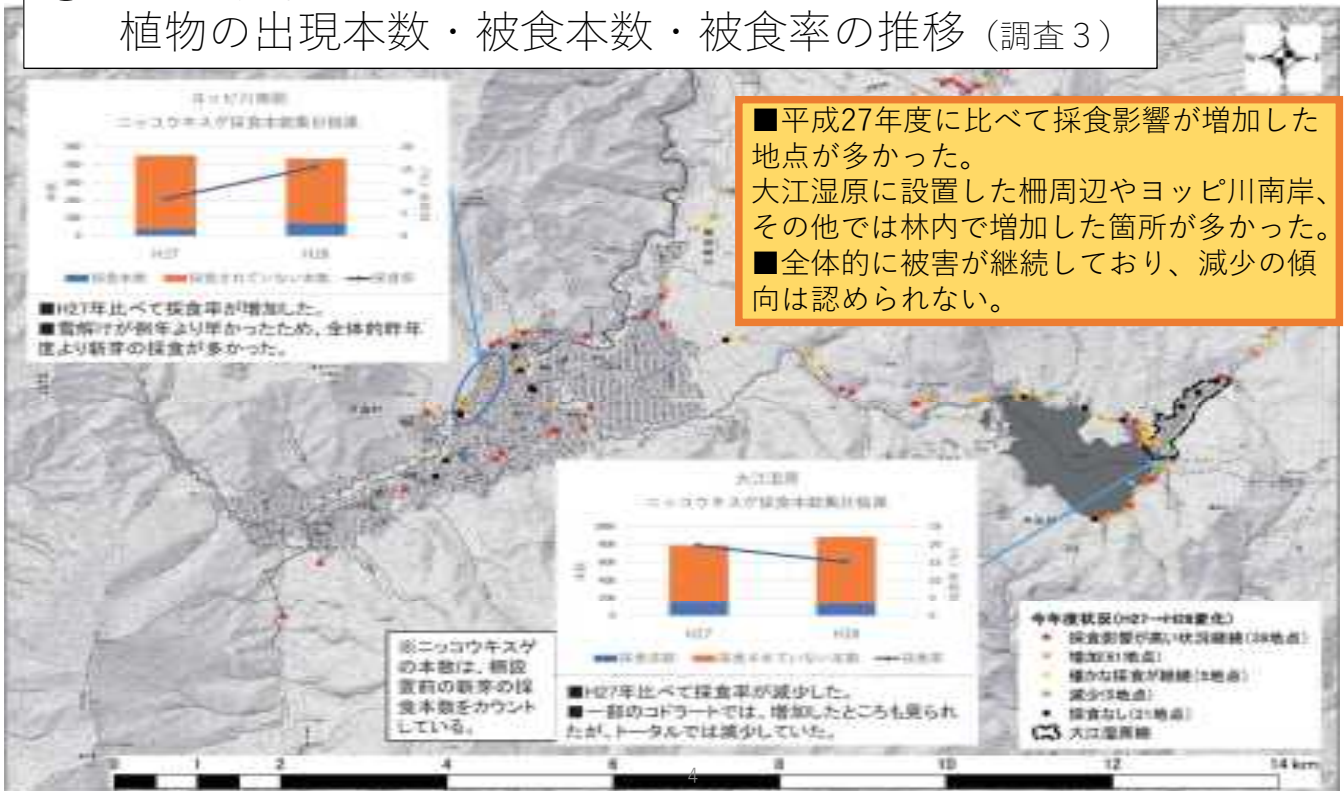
植物の出現本数・被食本数・被食率の推移（調査３）

ヨッピ川南岸
ニッコウキスゲ採食本数集計結果

H27 H28

■採食本数 ■採食されていない本数 ━採食率

■H27年比べて採食率が増加した。
■雪解けが例年より早かったため、全体的昨年度より新芽の採食が多かった。

■平成27年度に比べて採食影響が増加した地点が多かった。
大江湿原に設置した柵周辺やヨッピ川南岸、その他では林内で増加した箇所が多かった。
■全体的に被害が継続しており、減少の傾向は認められない。

大江湿原
ニッコウキスゲ採食本数集計結果

1000
800
600
400
200
0

H27 H28

■採食本数 ■採食されていない本数 ━採食率

■H27年比べて採食率が減少した。
■一部のコドラートでは、増加したところも見られたが、トータルでは減少していた。

※ニッコウキスゲの本数は、柵設置前の新芽の採食本数をカウントしている。

今年度状況(H27→H28変化)
採食影響が高い状況継続(38地点)
増加(61地点)
僅かな採食が継続(5地点)
減少(5地点)
採食なし(21地点)
大江湿原柵

0 1 2 4 6 8 10 12 14 km

4